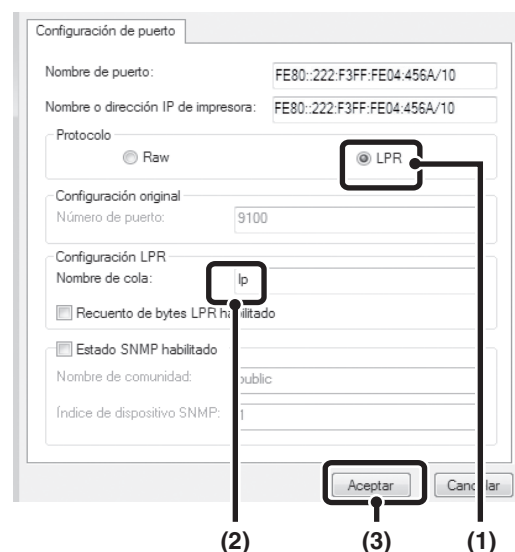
Configuración de puerto

Nombre de puerto: FE80::222:F3FF:FE04:456A/10

Nombre o dirección IP de impresora: FE80::222:F3FF:FE04:456A/10

Protocolo

Raw

LPR

Configuración original

Número de puerto: 9100

Configuración LPR

Nombre de cola: lp

Recuento de bytes LPR habilitado

Estado SNMP habilitado

Nombre de comunidad: public

Índice de dispositivo SNMP: 1

Aceptar

Cancelar

(2) (3) (1)